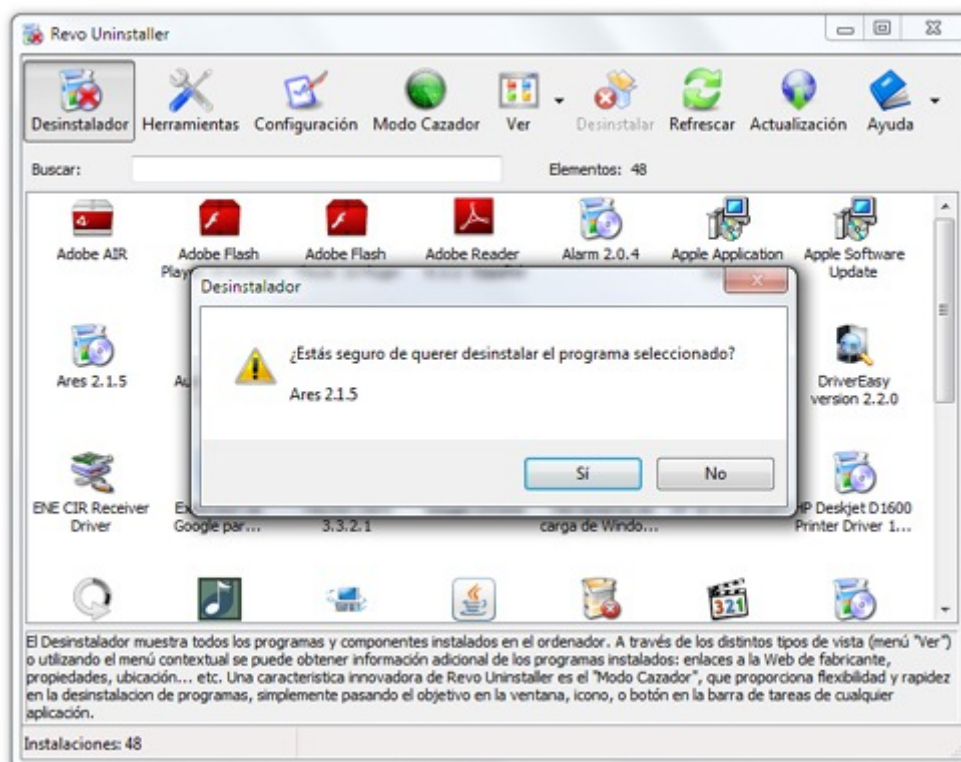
Revo Uninstaller

Desinstalador Herramientas Configuración Modo Cazador Ver Desinstalar Refrescar Actualización Ayuda

Buscar:

Elementos: 48

Adobe AIR
Adobe Flash Play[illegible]
Adobe Flash
Adobe Reader
Alarm 2.0.4
Apple Application
Apple Software Update

Ares 2.1.5
Au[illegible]
DriverEasy version 2.2.0

ENE CIR Receiver Driver
Ex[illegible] Google par...
3.3.2.1
carga de Windo...
HP Deskjet D1600 Printer Driver 1...

Desinstalador

¿Estás seguro de querer desinstalar el programa seleccionado?

Ares 2.1.5

Sí
No

El Desinstalador muestra todos los programas y componentes instalados en el ordenador. A través de los distintos tipos de vista (menú "Ver") o utilizando el menú contextual se puede obtener información adicional de los programas instalados: enlaces a la Web de fabricante, propiedades, ubicación... etc. Una caracteristica innovadora de Revo Uninstaller es el "Modo Cazador", que proporciona flexibilidad y rapidez en la desinstalacion de programas, simplemente pasando el objetivo en la ventana, icono, o botón en la barra de tareas de cualquier aplicación.

Instalaciones: 48